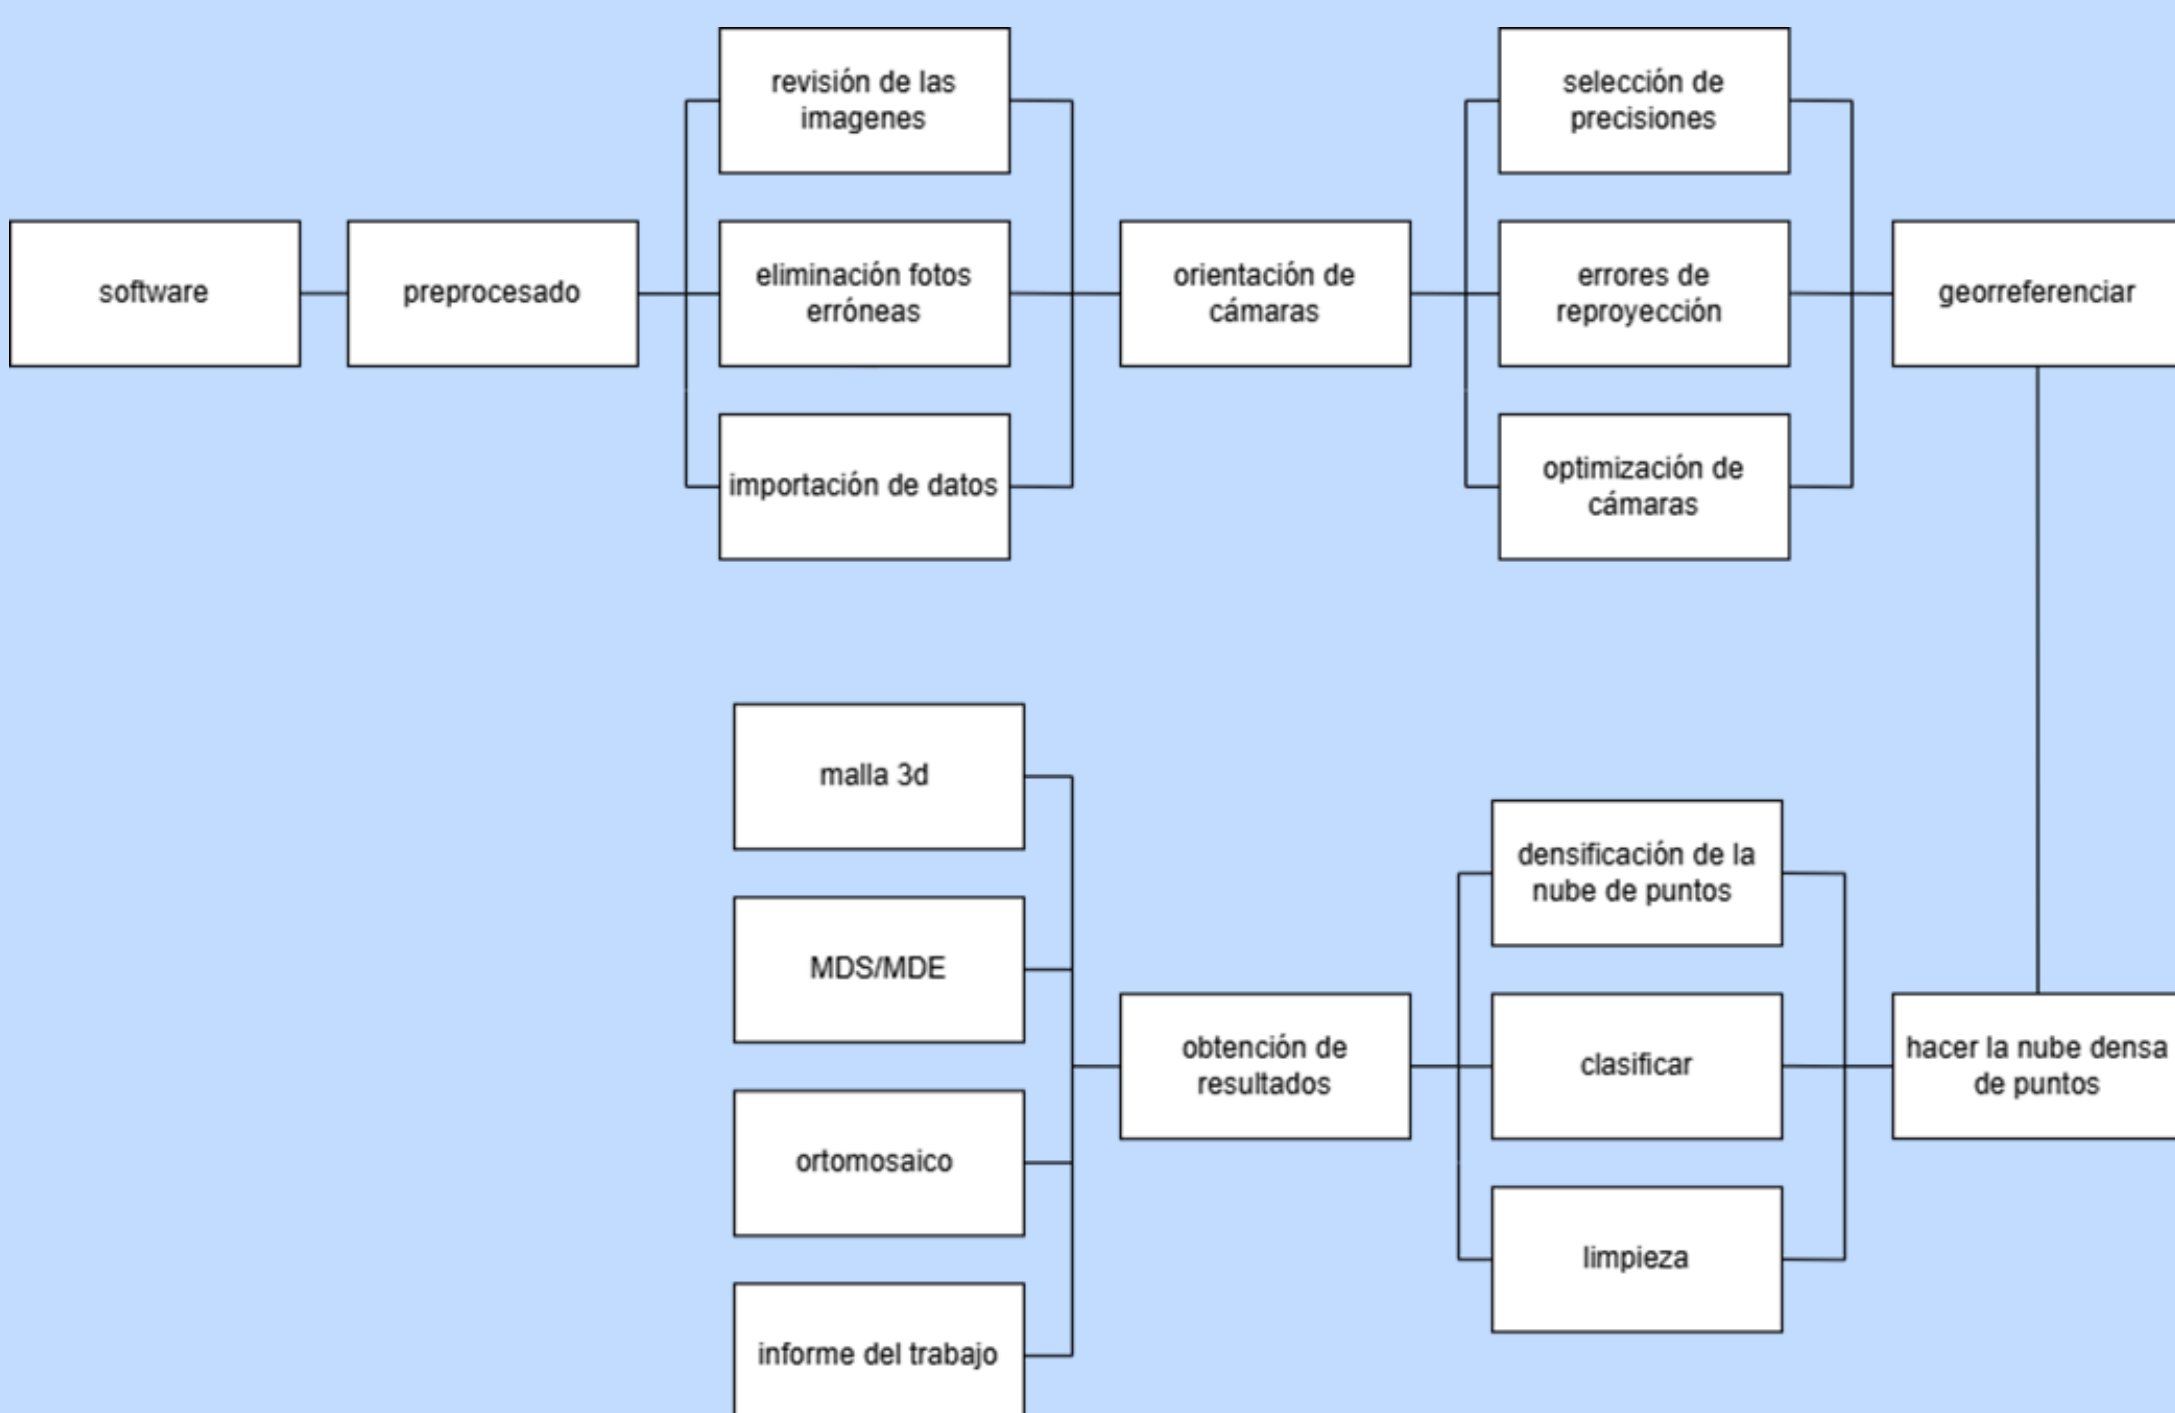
software

preprocesado

revisión de las imagenes

eliminación fotos erróneas

importación de datos

orientación de cámaras

selección de precisiones

errores de reproyección

optimización de cámaras

georreferenciar

hacer la nube densa de puntos

densificación de la nube de puntos

clasificar

limpieza

obtención de resultados

malla 3d

MDS/MDE

ortomosaico

informe del trabajo